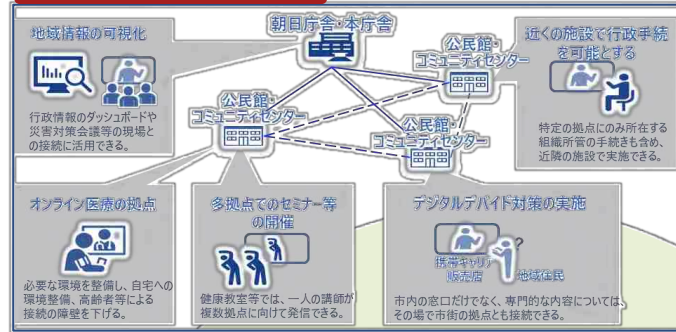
地域情報の可視化

行政情報のダッシュボードや災害対策会議等の現場との接続に活用できる。

朝日庁舎・本庁舎

公民館・コミュニティセンター

公民館・コミュニティセンター

公民館・コミュニティセンター

公民館・コミュニティセンター

近くの施設で行政手続を可能とする

特定の拠点にのみ所在する組織所管の手続きも含め、近隣の施設で実施できる。

オンライン医療の拠点

必要な環境を整備し、自宅への環境整備、高齢者等による接続の障壁を下げる。

多拠点でのセミナー等の開催

健康教室等では、一人の講師が複数拠点に向けて発信できる。

デジタルデバイド対策の実施

携帯キャリア販売店

地域住民

市内の窓口だけでなく、専門的な内容については、その場で市街の拠点とも接続できる。